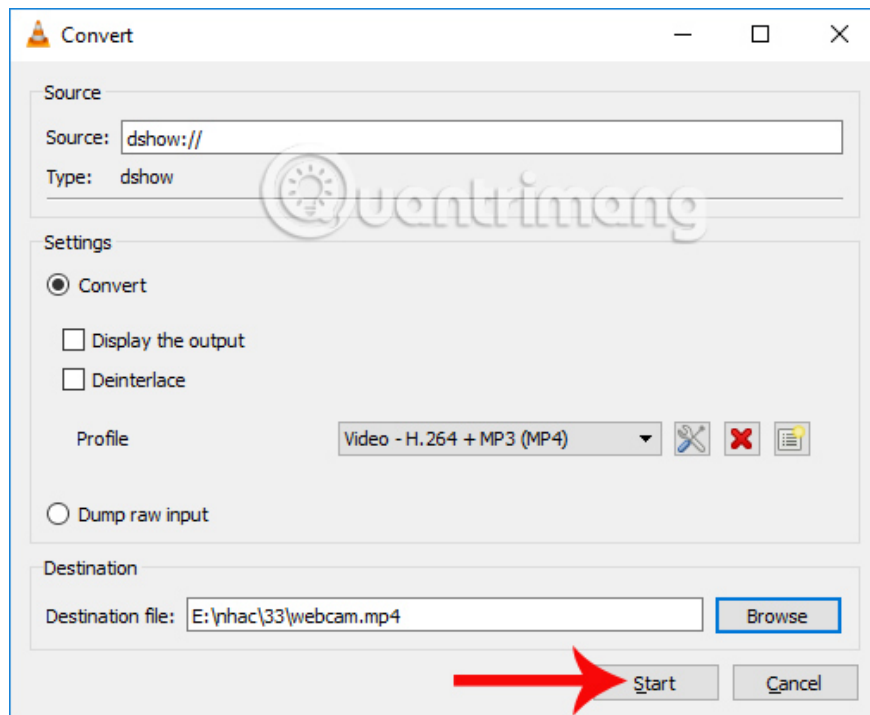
Convert

Source

Source: dshow://

Type: dshow

Quantrimang

Settings

Convert

Display the output

Deinterlace

Profile

Video - H.264 + MP3 (MP4)

Dump raw input

Destination

Destination file: E:\nhac\33\webcam.mp4

Browse

Start

Cancel